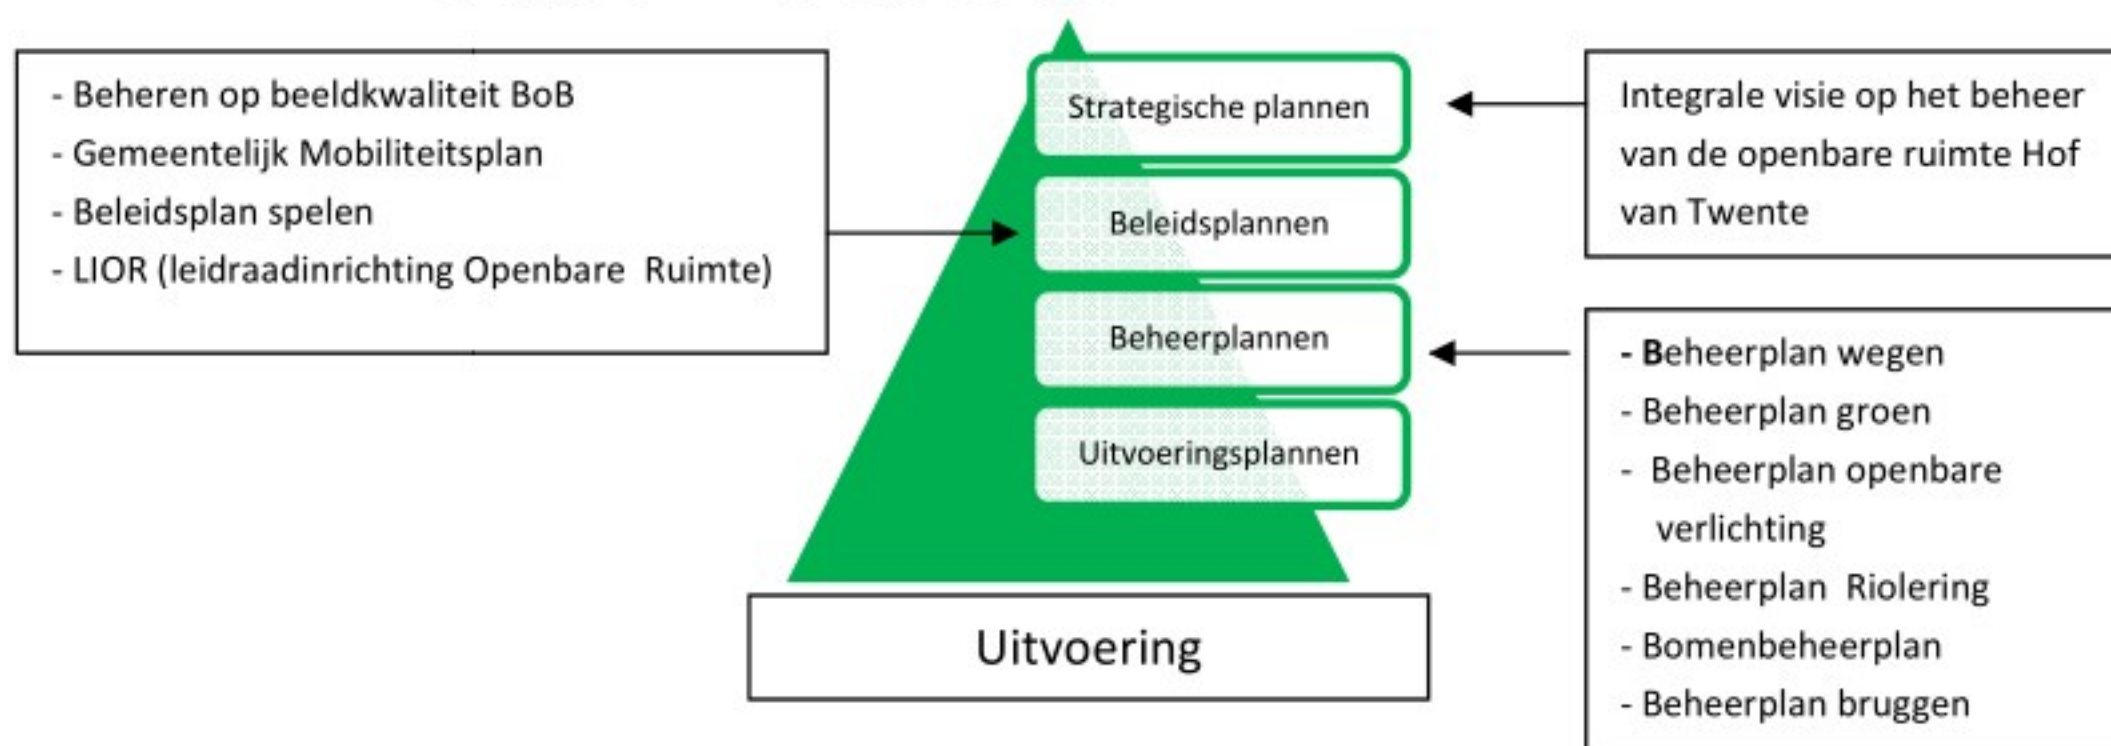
- Beheren op beeldkwaliteit BoB
- Gemeentelijk Mobiliteitsplan
- Beleidsplan spelen
- LIOR (leidraadinrichting Openbare Ruimte)

Strategische plannen

Beleidsplannen

Beheerplannen

Uitvoeringsplannen

Uitvoering

Integrale visie op het beheer van de openbare ruimte Hof van Twente

- Beheerplan wegen
- Beheerplan groen
- Beheerplan openbare verlichting
- Beheerplan Riolering
- Bomenbeheerplan
- Beheerplan bruggen